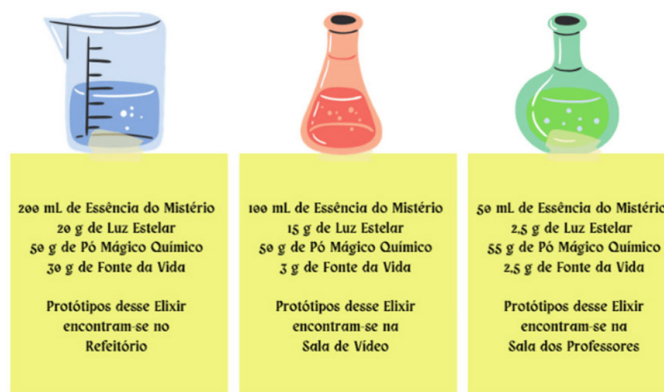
200 mL de Essência do Mistério
20 g de Luz Estelar
50 g de Pó Mágico Químico
30 g de Fonte da Vida

Protótipos desse Elixir encontram-se no Refeitório

100 mL de Essência do Mistério
15 g de Luz Estelar
50 g de Pó Mágico Químico
3 g de Fonte da Vida

Protótipos desse Elixir encontram-se na Sala de Vídeo

50 mL de Essência do Mistério
2,5 g de Luz Estelar
55 g de Pó Mágico Químico
2,5 g de Fonte da Vida

Protótipos desse Elixir encontram-se na Sala dos Professores